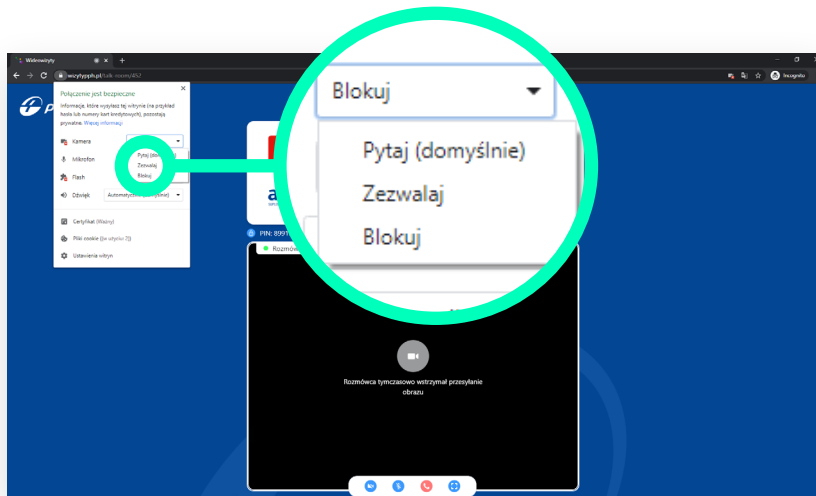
Wideowizyty

wizytyppch.pl/talk-room/452

Incognito

Połączenie jest bezpieczne

Informacje, które wysyłasz tej witrynie (na przykład hasła lub numery kart kredytowych), pozostają prywatne. Więcej informacji

Kamera

Mikrofon

Flash

Dźwięk

Automatycznie (domyślnie)

Pytaj (domyślnie)

Zezwalaj

Blokuj

Certyfikat (Ważny)

Pliki cookie (w użyciu: 2)

Ustawienia witryn

Blokuj

Pytaj (domyślnie)

Zezwalaj

Blokuj

PIN: 8991

Rozmówca

Rozmówca tymczasowo wstrzymał przesyłanie obrazu